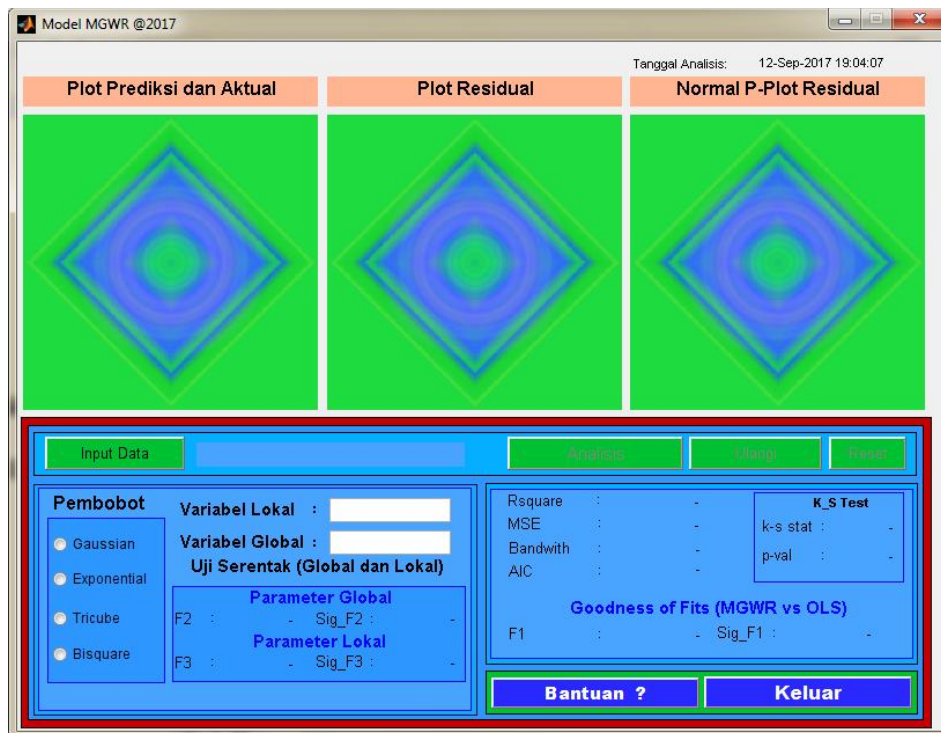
Model MGWR @2017

Tanggal Analisis: 12-Sep-2017 19:04:07

Plot Prediksi dan Aktual

Plot Residual

Normal P-Plot Residual

Input Data

Analisis

Ulangi

Reset

Pembobot

Gaussian

Exponential

Tricube

Bisquare

Variabel Lokal :

Variabel Global :

Uji Serentak (Global dan Lokal)

Parameter Global

F2 : - Sig_F2 : -

Parameter Lokal

F3 : - Sig_F3 : -

Rsquare : -

MSE : -

Bandwith : -

AIC : -

K_S Test

k-s stat : -

p-val : -

Goodness of Fits (MGWR vs OLS)

F1 : - Sig_F1 : -

Bantuan ?

Keluar